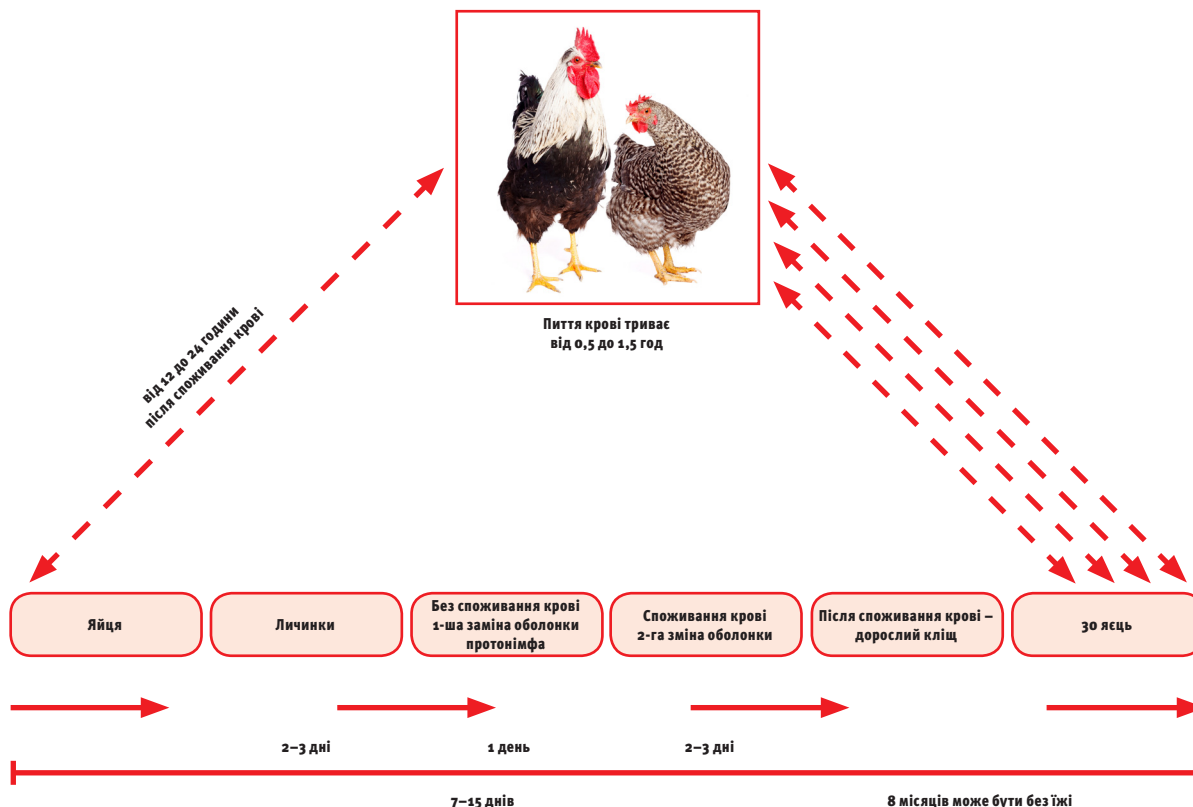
Пиття крові триває від 0,5 до 1,5 год

від 12 до 24 години після споживання крові

Яйця

Личинки

Без споживання крові 1-ша заміна оболонки протонімфа

Споживання крові 2-га зміна оболонки

Після споживання крові – дорослий кліщ

30 яєць

2–3 дні

1 день

2–3 дні

7–15 днів

8 місяців може бути без їжі